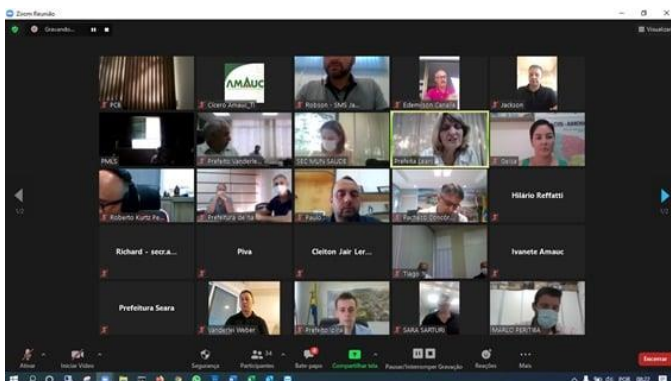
Zoom Reunião

Gravando...

Visualizar

PCB

AMAUC

Cicero Amauc_TI

Robson - SMS Ja...

Edemilson Canale

Jackson

PMLS

Prefeito Vanderle...

SEC MUN SAUDE

Prefeita Lean...

Deise

Roberto Kurtz Pe...

Prefeitura de Ita...

Paulo...

Pacheco Concór...

Hilário Reffatti

Richard - secr.a...

Piva

Cleiton Jair Ler...

Tiago

Ivanete Amauc

Prefeitura Seara

Vanderlei Weber

Prefeito Ipira

SARA SARTORI

MARCO PEREIRA

1/2

1/2

Ativar

Iniciar Vídeo

Segurança

Participantes 34

Bate-papo

Compartilhar tela

Pausar/Interromper Gravação

Reações

Mais

Encerrar